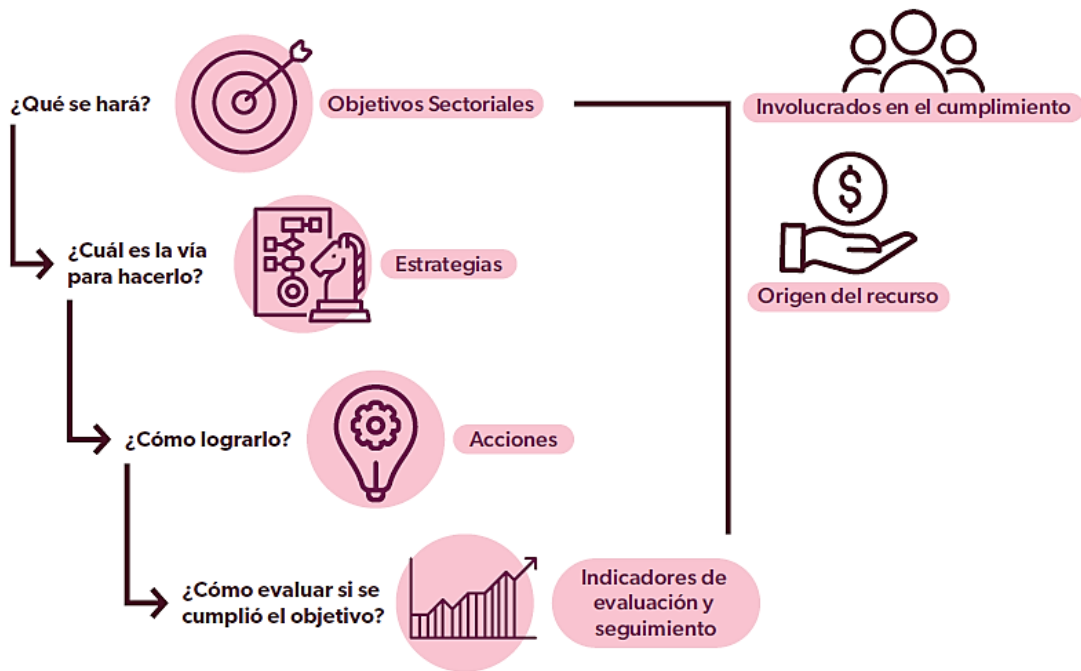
¿Qué se hará?

Objetivos Sectoriales

Involucrados en el cumplimiento

¿Cuál es la vía para hacerlo?

Estrategias

$

Origen del recurso

¿Cómo lograrlo?

Acciones

¿Cómo evaluar si se cumplió el objetivo?

Indicadores de evaluación y seguimiento